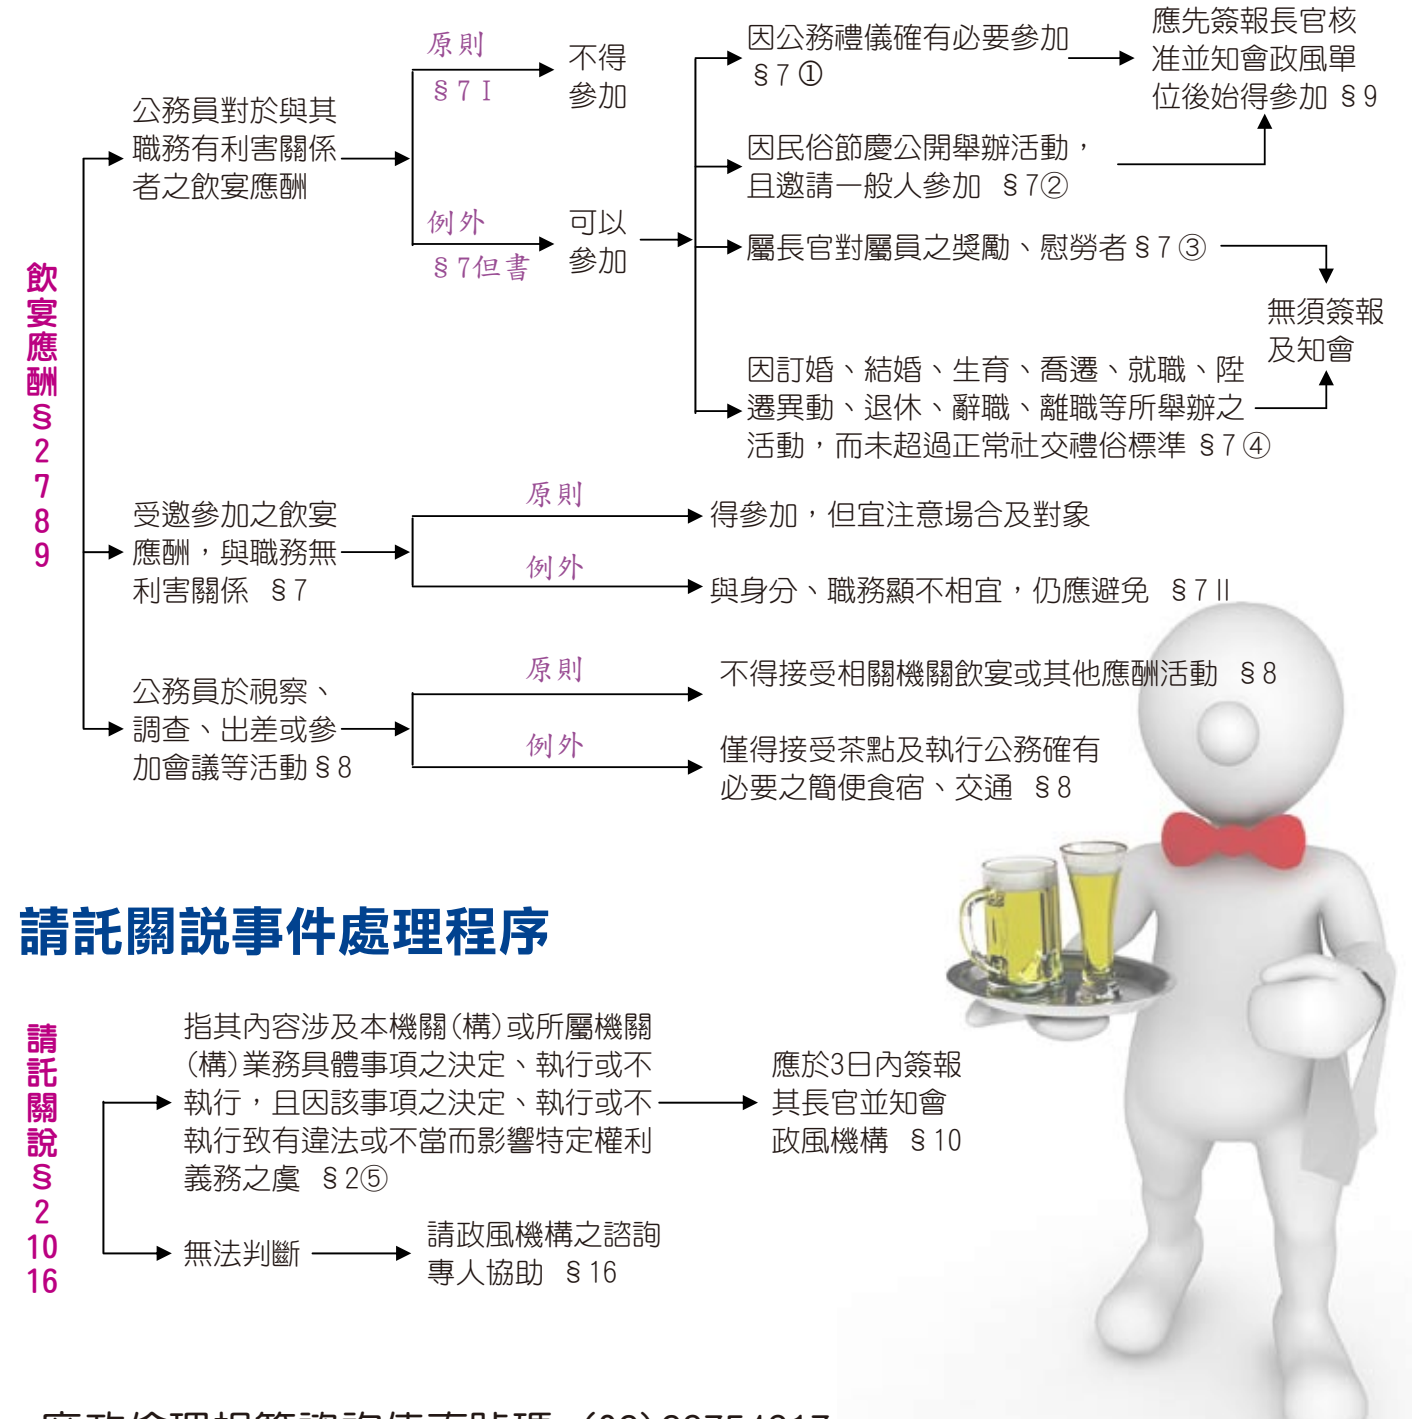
飲宴應酬§2789

公務員對於與其職務有利害關係者之飲宴應酬

原則
§7 I
不得參加

例外
§7但書
可以參加

因公務禮儀確有必要參加 §7①

應先簽報長官核准並知會政風單位後始得參加 §9

因民俗節慶公開舉辦活動，且邀請一般人參加 §7②

屬長官對屬員之獎勵、慰勞者§7③

無須簽報及知會

因訂婚、結婚、生育、喬遷、就職、陞遷異動、退休、辭職、離職等所舉辦之活動，而未超過正常社交禮俗標準 §7④

受邀參加之飲宴應酬，與職務無利害關係 §7

原則
得參加，但宜注意場合及對象

例外
與身分、職務顯不相宜，仍應避免 §7 II

公務員於視察、調查、出差或參加會議等活動§8

原則
不得接受相關機關飲宴或其他應酬活動 §8

例外
僅得接受茶點及執行公務確有必要之簡便食宿、交通 §8

請託關說事件處理程序

請託關說§2 10 16

指其內容涉及本機關(構)或所屬機關(構)業務具體事項之決定、執行或不執行，且因該事項之決定、執行或不執行致有違法或不當而影響特定權利義務之虞 §2⑤

應於3日內簽報其長官並知會政風機構 §10

無法判斷

請政風機構之諮詢專人協助 §16

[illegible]